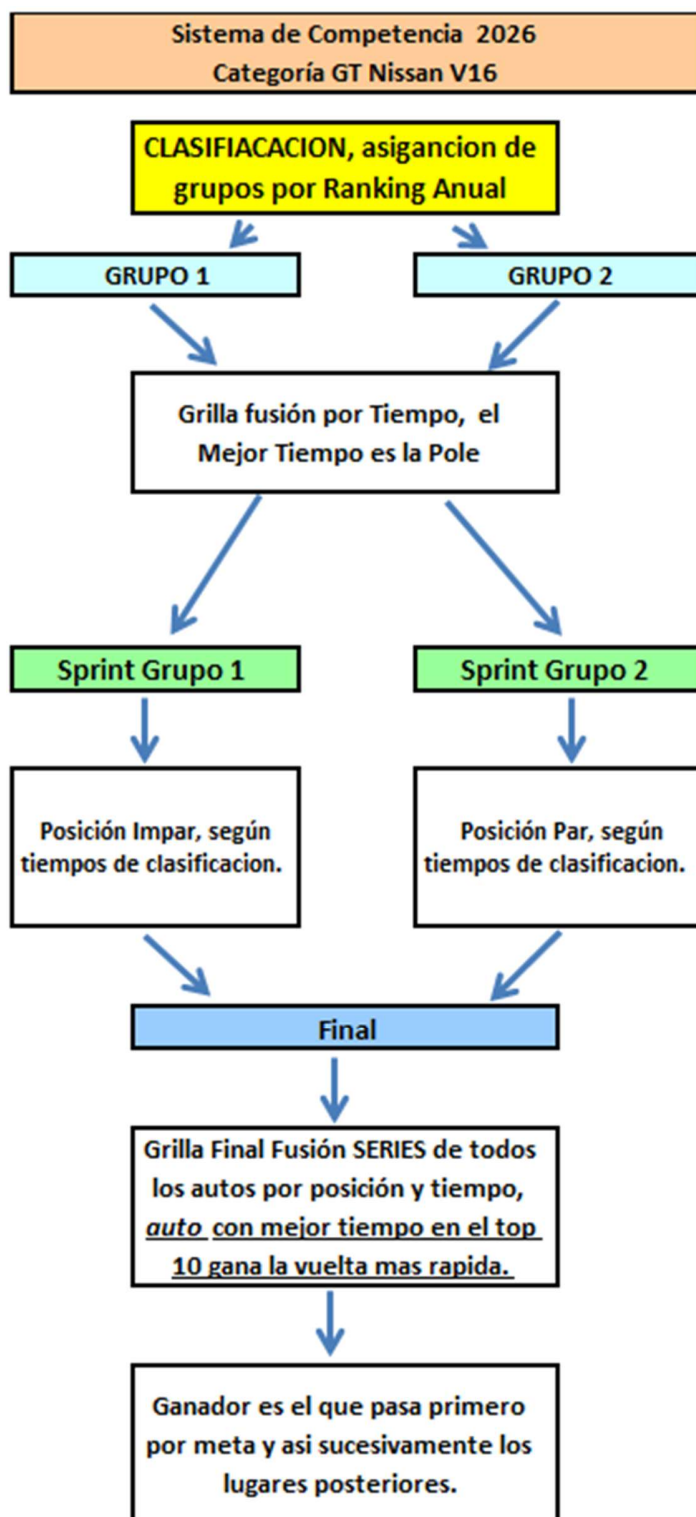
Sistema de Competencia 2026
Categoría GT Nissan V16

CLASIFIACACION, asigancion de grupos por Ranking Anual

GRUPO 1

GRUPO 2

Grilla fusión por Tiempo, el Mejor Tiempo es la Pole

Sprint Grupo 1

Sprint Grupo 2

Posición Impar, según tiempos de clasificacion.

Posición Par, según tiempos de clasificacion.

Final

Grilla Final Fusión SERIES de todos los autos por posición y tiempo, *auto* con mejor tiempo en el top 10 gana la vuelta mas rapida.

Ganador es el que pasa primero por meta y asi sucesivamente los lugares posteriores.